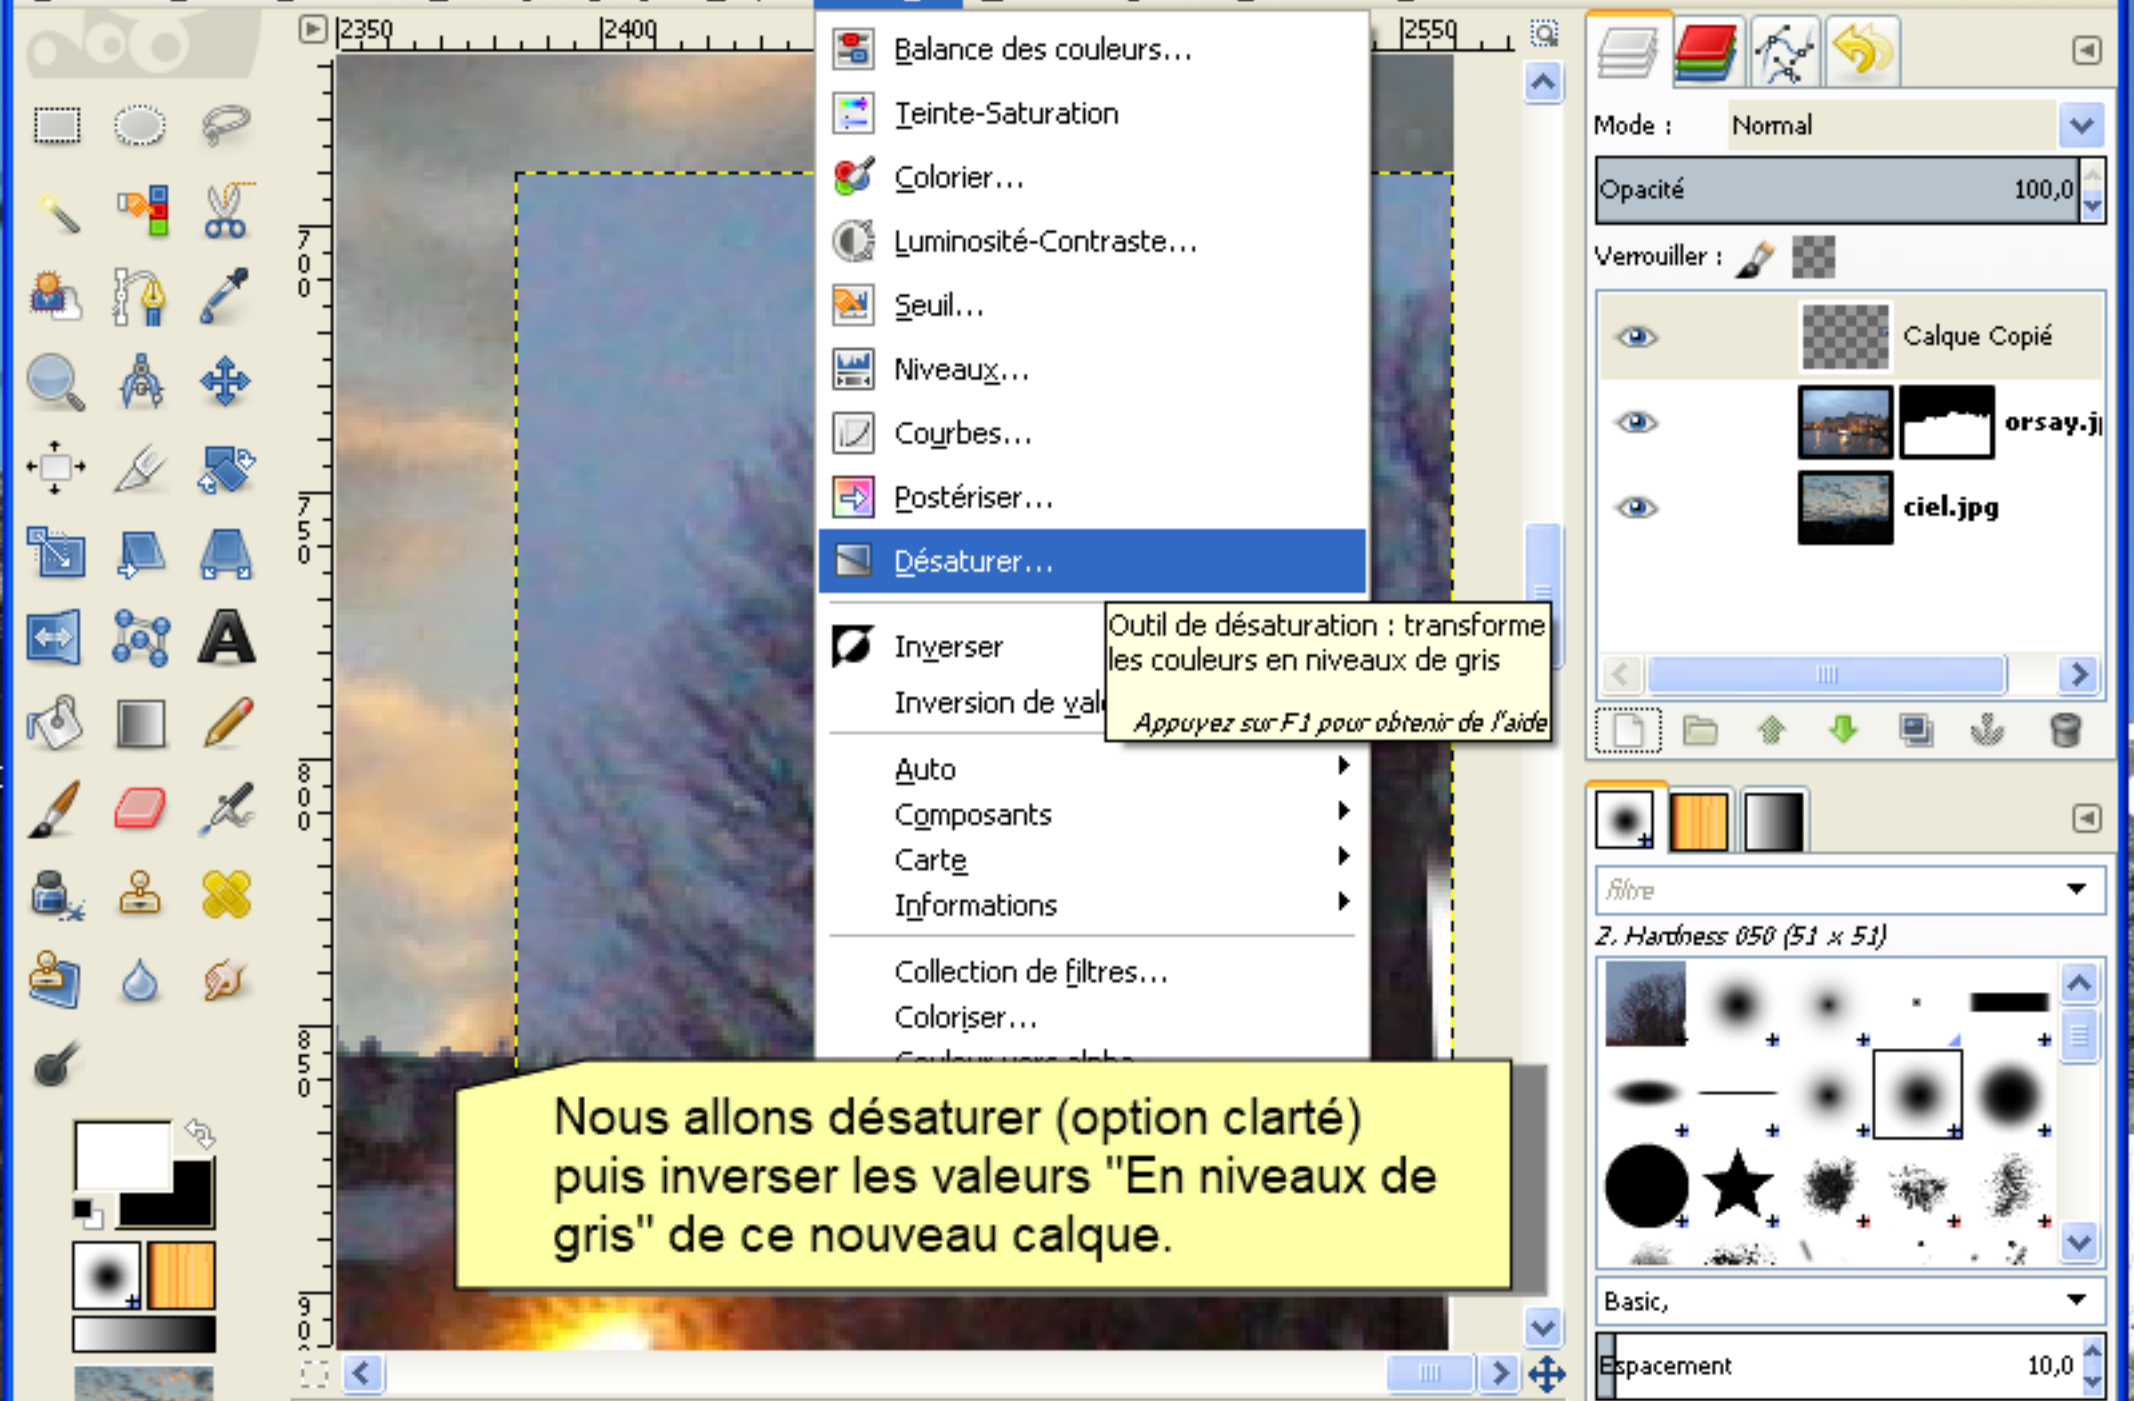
2350
2400
2550

700
750
800
850
900

Balance des couleurs...
Teinte-Saturation
Colorier...
Luminosité-Contraste...
Seuil...
Niveaux...
Courbes...
Postériser...
Désaturer...
Inverser
Inversion de val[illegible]
Auto
Composants
Carte
Informations
Collection de filtres...
Coloriser...
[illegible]

Outil de désaturation : transforme les couleurs en niveaux de gris
Appuyez sur F1 pour obtenir de l'aide

Mode : Normal
Opacité 100,0
Verrouiller :
Calque Copié
orsay.j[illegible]
ciel.jpg

filtre
2. Hardness 050 (51 × 51)
Basic,
Espacement 10,0

Nous allons désaturer (option clarté) puis inverser les valeurs "En niveaux de gris" de ce nouveau calque.